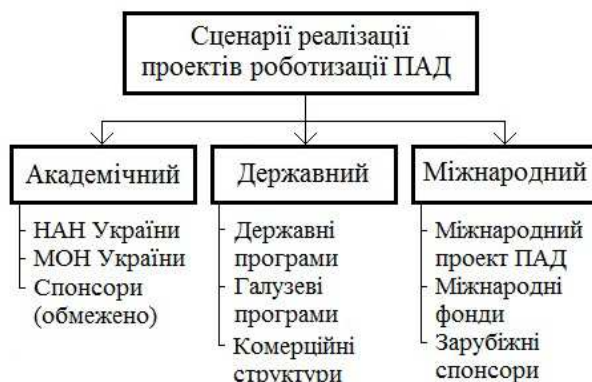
Сценарії реалізації проектів роботизації ПАД

Академічний

НАН України
МОН України
Спонсори (обмежено)

Державний

Державні програми
Галузеві програми
Комерційні структури

Міжнародний

Міжнародний проект ПАД
Міжнародні фонди
Зарубіжні спонсори